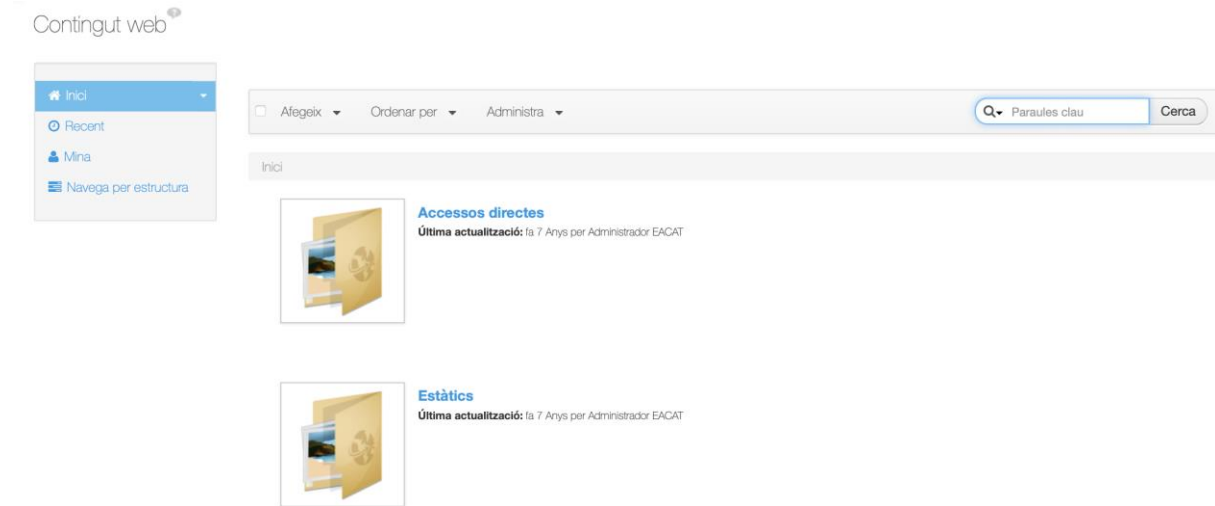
Contingut web

Inici
Recent
Mina
Navega per estructura

Afegeix
Ordenar per
Administra
Paraules clau
Cerca

Inici

Accessos directes
Última actualització: fa 7 Anys per Administrador EACAT

Estàtics
Última actualització: fa 7 Anys per Administrador EACAT